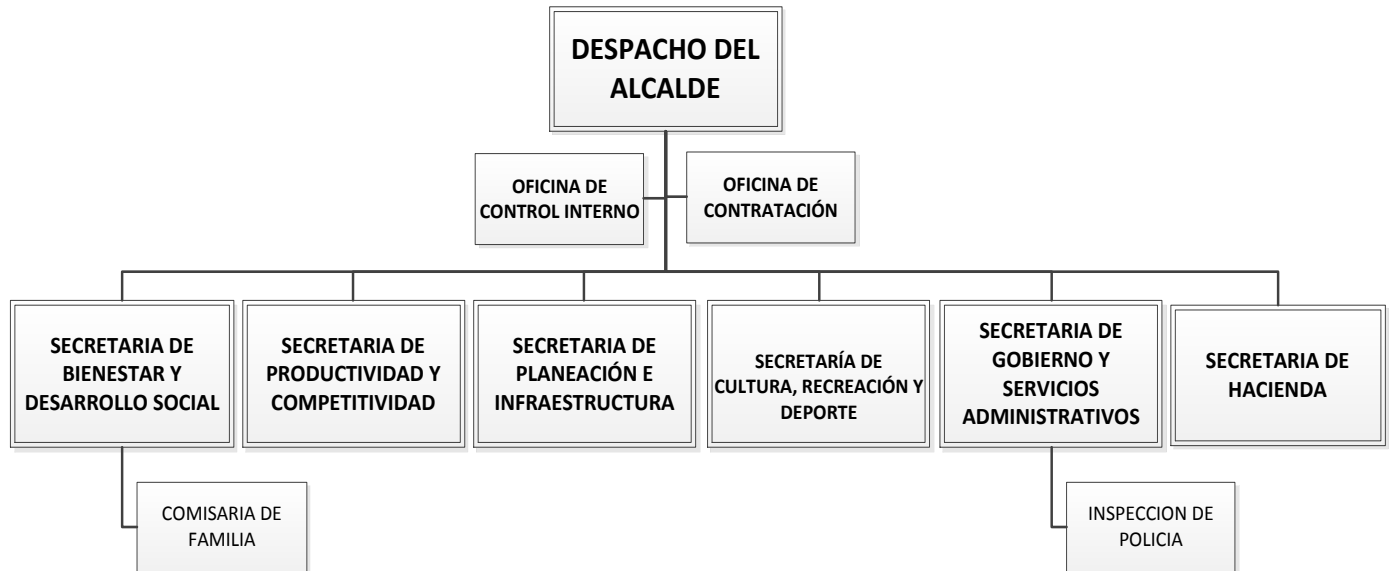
DESPACHO DEL ALCALDE

OFICINA DE CONTROL INTERNO

OFICINA DE CONTRATACIÓN

SECRETARIA DE BIENESTAR Y DESARROLLO SOCIAL

SECRETARIA DE PRODUCTIVIDAD Y COMPETITIVIDAD

SECRETARIA DE PLANEACIÓN E INFRAESTRUCTURA

SECRETARÍA DE CULTURA, RECREACIÓN Y DEPORTE

SECRETARIA DE GOBIERNO Y SERVICIOS ADMINISTRATIVOS

SECRETARIA DE HACIENDA

COMISARIA DE FAMILIA

INSPECCION DE POLICIA